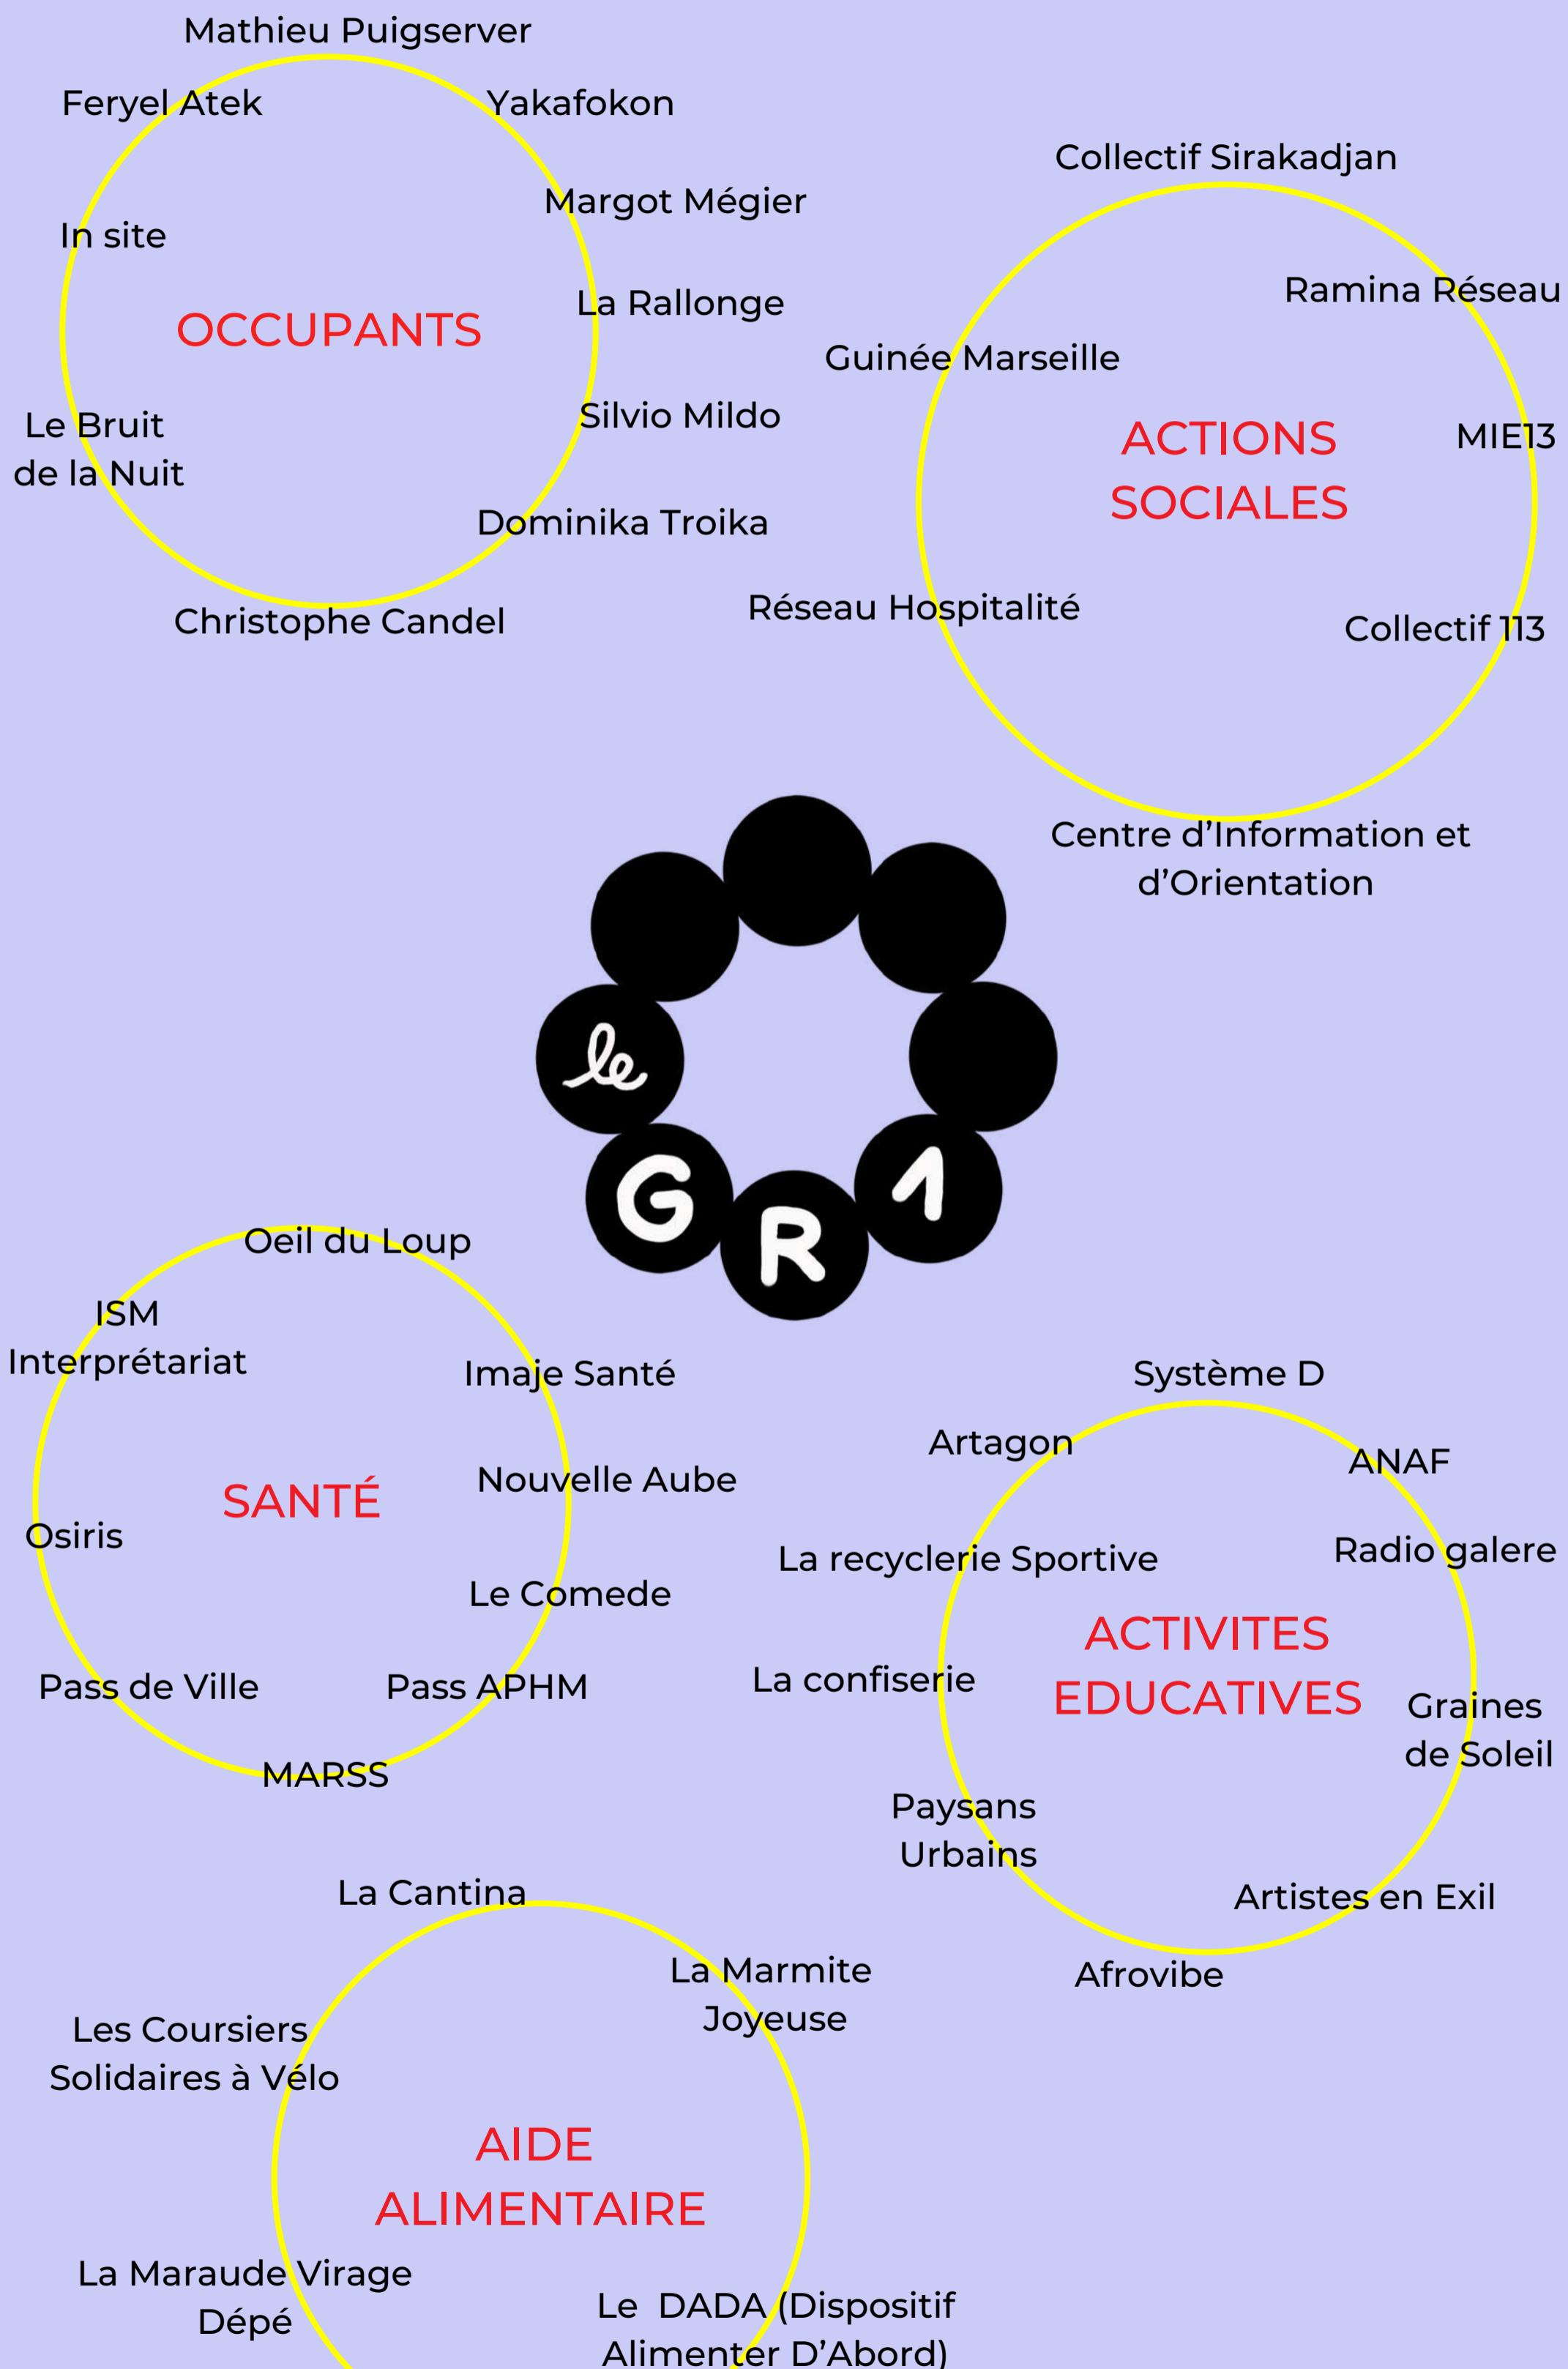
Mathieu Puigserver

Feryel Atek

Yakafokon

Margot Mégier

In site

OCCUPANTS

La Rallonge

Silvio Mildo

Le Bruit de la Nuit

Dominika Troika

Christophe Candel

Collectif Sirakadjan

Ramina Réseau

Guinée Marseille

ACTIONS SOCIALES

MIE13

Réseau Hospitalité

Collectif 113

Centre d'Information et d'Orientation

le GR1

Oeil du Loup

ISM Interprétariat

Imaje Santé

SANTÉ

Nouvelle Aube

Osiris

Le Comede

Pass de Ville

Pass APHM

MARSS

Système D

Artagon

ANAF

Radio galere

La recyclerie Sportive

ACTIVITES EDUCATIVES

La confiserie

Graines de Soleil

Paysans Urbains

Artistes en Exil

Afrovibe

La Cantina

La Marmite Joyeuse

Les Coursiers Solidaires à Vélo

AIDE ALIMENTAIRE

La Maraude Virage Dépé

Le DADA (Dispositif Alimenter D'Abord)